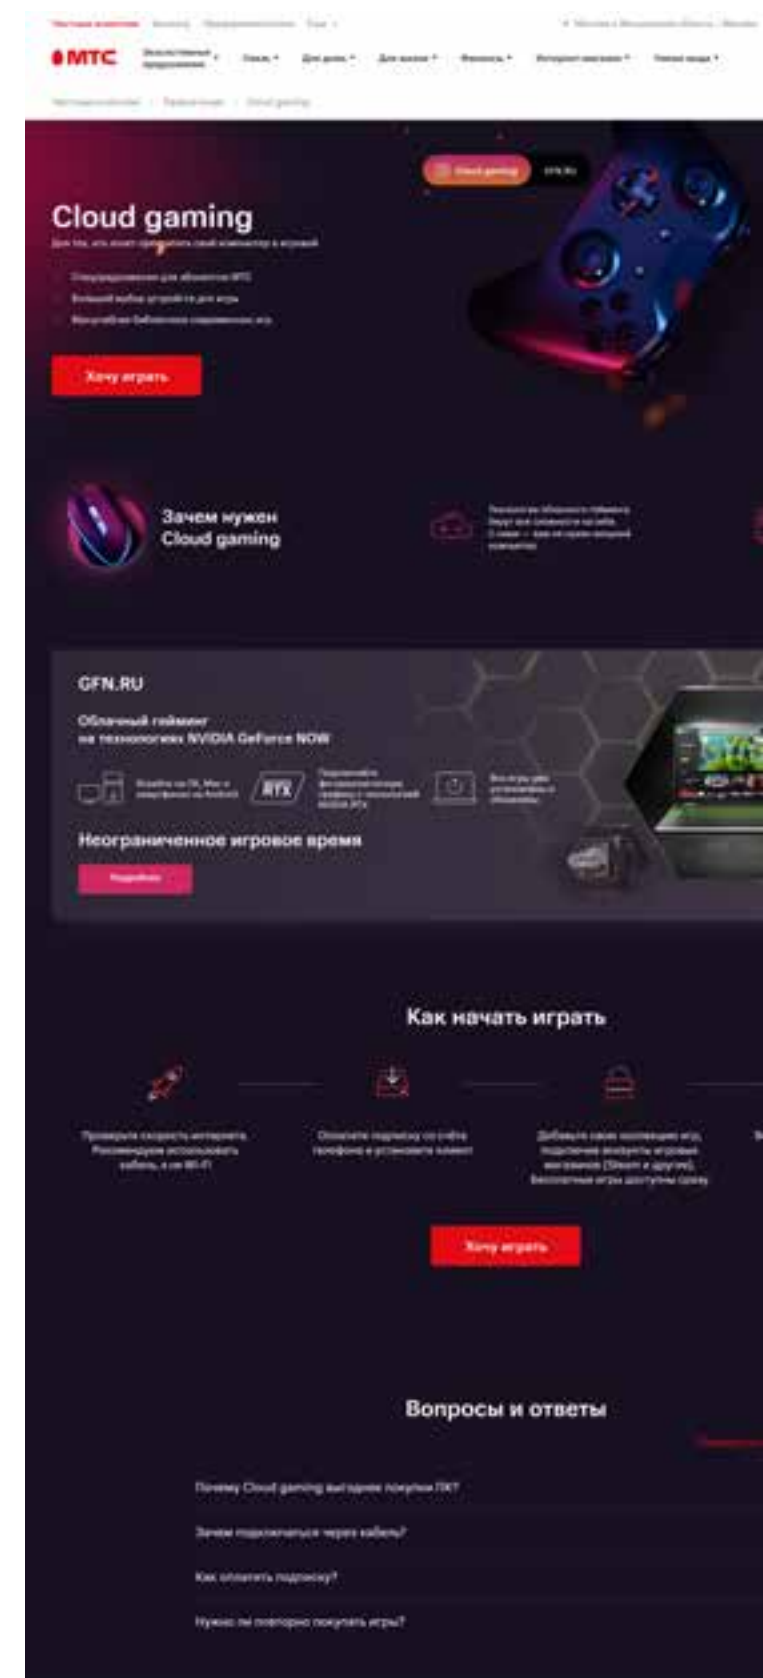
МТС

Cloud gaming

GFN.RU

Хочу играть

Зачем нужен Cloud gaming

GFN.RU

Облачный гейминг на технологиях NVIDIA GeForce NOW

RTX

Неограниченное игровое время

Подробнее

Как начать играть

Проверьте скорость интернета. Рекомендуем использовать кабель, а не Wi-Fi

Оплатите подписку со счёта телефона и установите клиент

Хочу играть

Вопросы и ответы

Почему Cloud gaming выгоднее покупки ПК?

Зачем подключаться через кабель?

Как оплатить подписку?

Нужно ли повторно покупать игры?